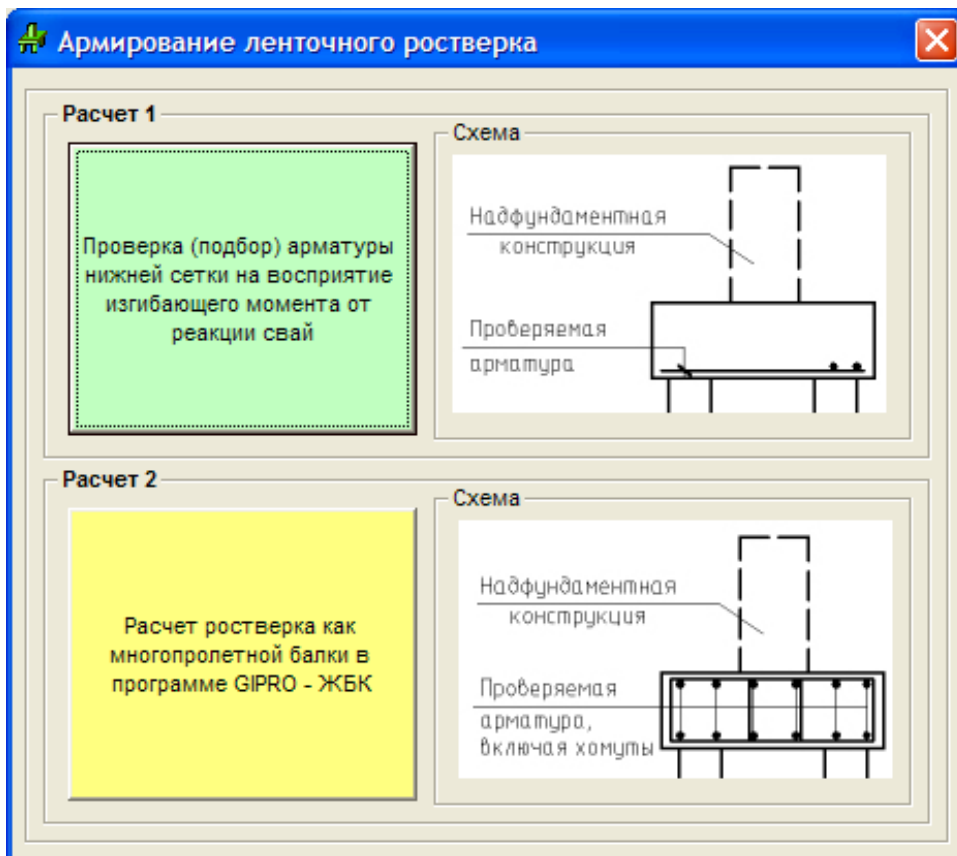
Армирование ленточного ростверка

Расчет 1

Проверка (подбор) арматуры нижней сетки на восприятие изгибающего момента от реакции свай

Схема

Надфундаментная конструкция

Проверяемая арматура

Расчет 2

Расчет ростверка как многопролетной балки в программе GIPRO - ЖБК

Схема

Надфундаментная конструкция

Проверяемая арматура, включая хомуты